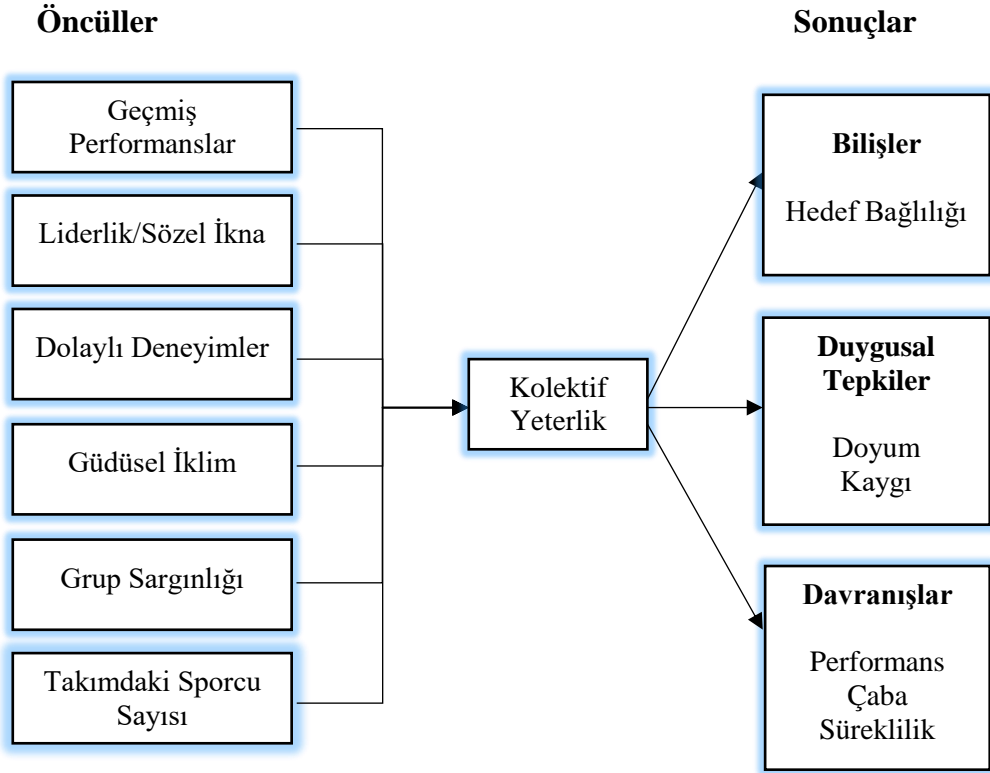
Öncüller

Sonuçlar

Geçmiş Performanslar

Liderlik/Sözel İkna

Dolaylı Deneyimler

Güdüsel İklim

Grup Sargınlığı

Takımdaki Sporcu Sayısı

Kolektif Yeterlik

Bilişler

Hedef Bağlılığı

Duygusal Tepkiler

Doyum
Kaygı

Davranışlar

Performans
Çaba
Süreklilik